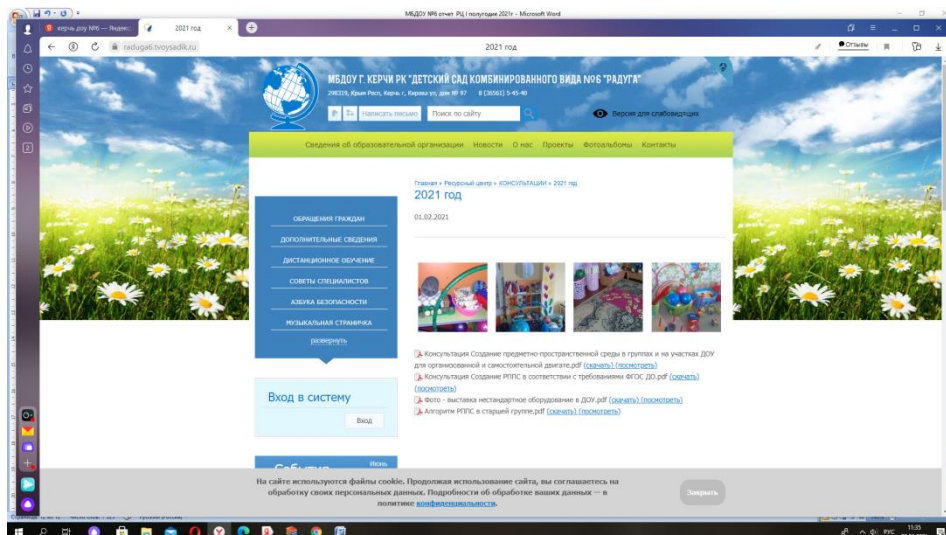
МБДОУ №6 отчет РЦ I полугодие 2021г - Microsoft Word

керчь доу №6 — Яндекс

2021 год

raduga6.tvoysadik.ru

2021 год

Отзывы

МБДОУ Г. КЕРЧИ РК "ДЕТСКИЙ САД КОМБИНИРОВАННОГО ВИДА №6 "РАДУГА"

298319, Крым Респ, Керчь г, Кирова ул, дом № 97 8 (36561) 5-45-40

Написать письмо

Поиск по сайту

Версия для слабовидящих

Сведения об образовательной организации Новости О нас Проекты Фотоальбомы Контакты

Главная » Ресурсный центр » КОНСУЛЬТАЦИИ » 2021 год

2021 год

01.02.2021

ОБРАЩЕНИЯ ГРАЖДАН

ДОПОЛНИТЕЛЬНЫЕ СВЕДЕНИЯ

ДИСТАНЦИОННОЕ ОБУЧЕНИЕ

СОВЕТЫ СПЕЦИАЛИСТОВ

АЗБУКА БЕЗОПАСНОСТИ

МУЗЫКАЛЬНАЯ СТРАНИЧКА

развернуть

Консультация Создание предметно-пространственной среды в группах и на участках ДОУ для организованной и самостоятельной двигате.pdf (скачать) (посмотреть)

Консультация Создание РППС в соответствии с требованиями ФГОС ДО.pdf (скачать) (посмотреть)

Фото - выставка нестандартное оборудование в ДОУ.pdf (скачать) (посмотреть)

Алгоритм РППС в старшей группе.pdf (скачать) (посмотреть)

Вход в систему

Вход

События

Июль

На сайте используются файлы cookie. Продолжая использование сайта, вы соглашаетесь на обработку своих персональных данных. Подробности об обработке ваших данных — в политике конфиденциальности.

Закрыть

РУС

11:35